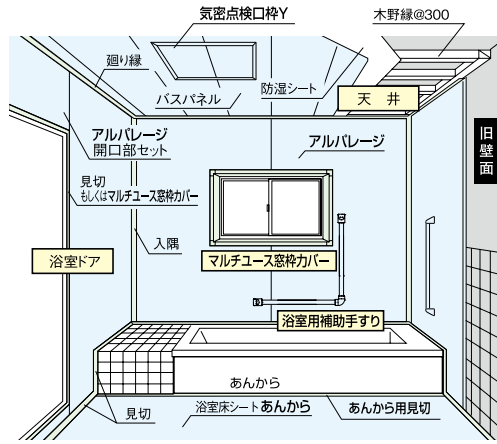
気密点検口枠Y

木野縁@300

廻り縁

バスパネル

防湿シート

天井

旧壁面

アルパレージ
開口部セット

アルパレージ

見切
もしくはマルチユース窓枠カバー

入隅

浴室ドア

マルチユース窓枠カバー

浴室用補助手すり

あんから

見切

浴室床シートあんから

あんから用見切